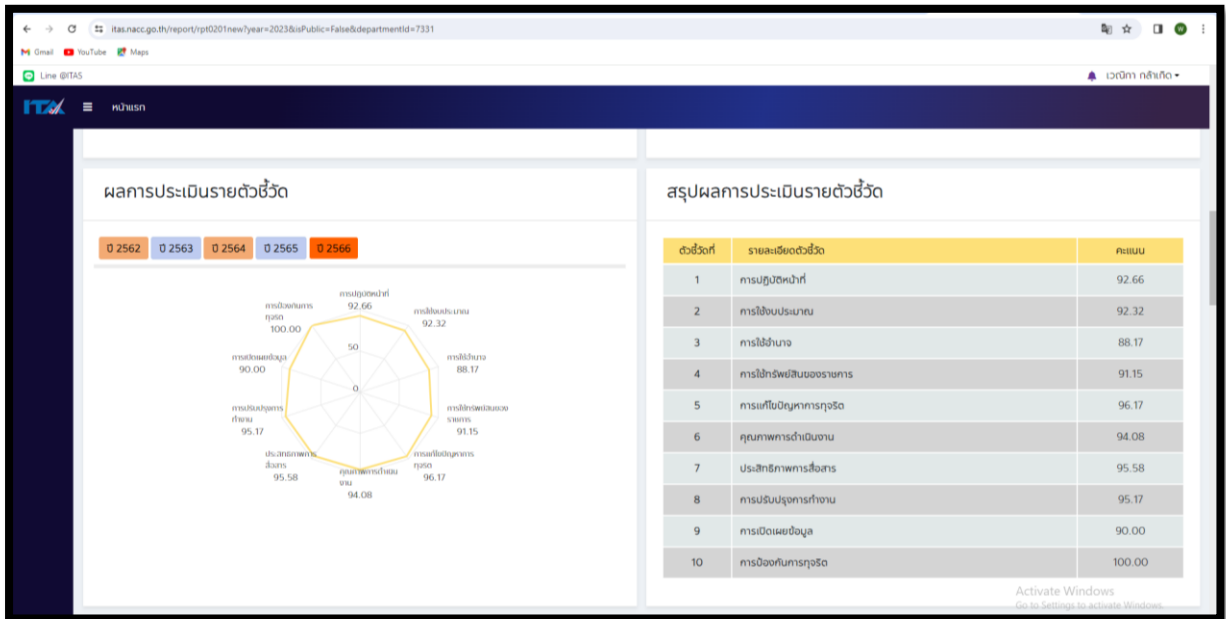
itas.nacc.go.th/report/rpt0201new?year=2023&isPublic=False&departmentId=7331

Gmail YouTube Maps

Line @ITAS

เวณิกา กล้าเกิด

ITA หน้าแรก

ผลการประเมินรายตัวชี้วัด

ปี 2562 ปี 2563 ปี 2564 ปี 2565 ปี 2566

การปฏิบัติหน้าที่ 92.66
การใช้งบประมาณ 92.32
การใช้อำนาจ 88.17
การใช้ทรัพย์สินของราชการ 91.15
การแก้ไขปัญหาการทุจริต 96.17
คุณภาพการดำเนินงาน 94.08
ประสิทธิภาพการสื่อสาร 95.58
การปรับปรุงการทำงาน 95.17
การเปิดเผยข้อมูล 90.00
การป้องกันการทุจริต 100.00
50
0

สรุปผลการประเมินรายตัวชี้วัด

| ตัวชี้วัดที่ | รายละเอียดตัวชี้วัด | คะแนน |
|---|---|---|
| 1 | การปฏิบัติหน้าที่ | 92.66 |
| 2 | การใช้งบประมาณ | 92.32 |
| 3 | การใช้อำนาจ | 88.17 |
| 4 | การใช้ทรัพย์สินของราชการ | 91.15 |
| 5 | การแก้ไขปัญหาการทุจริต | 96.17 |
| 6 | คุณภาพการดำเนินงาน | 94.08 |
| 7 | ประสิทธิภาพการสื่อสาร | 95.58 |
| 8 | การปรับปรุงการทำงาน | 95.17 |
| 9 | การเปิดเผยข้อมูล | 90.00 |
| 10 | การป้องกันการทุจริต | 100.00 |

Activate Windows
Go to Settings to activate Windows.